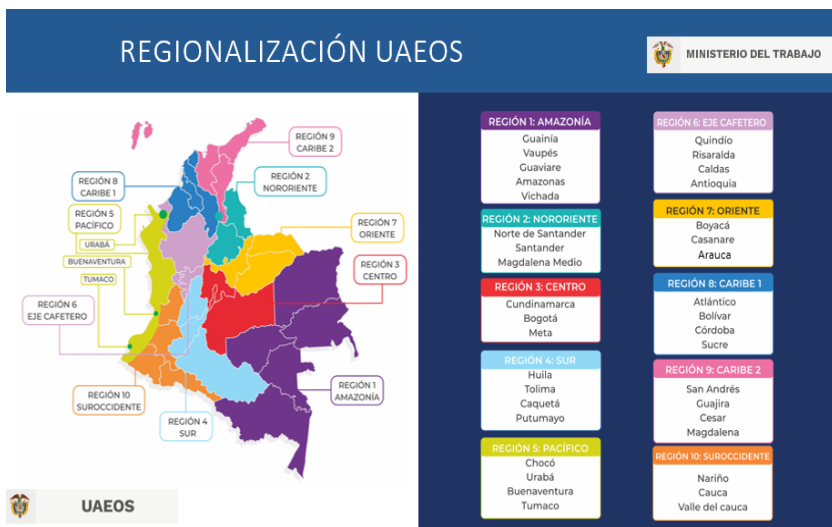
REGIONALIZACIÓN UAEOS

MINISTERIO DEL TRABAJO

REGIÓN 9 CARIBE 2

REGIÓN 8 CARIBE 1

REGIÓN 2 NORORIENTE

REGIÓN 5 PACÍFICO

URABÁ

BUENAVENTURA

TUMACO

REGIÓN 7 ORIENTE

REGIÓN 3 CENTRO

REGIÓN 6 EJE CAFETERO

REGIÓN 1 AMAZONÍA

REGIÓN 10 SUROCCIDENTE

REGIÓN 4 SUR

UAEOS

REGIÓN 1: AMAZONÍA
Guainía
Vaupés
Guaviare
Amazonas
Vichada

REGIÓN 2: NORORIENTE
Norte de Santander
Santander
Magdalena Medio

REGIÓN 3: CENTRO
Cundinamarca
Bogotá
Meta

REGIÓN 4: SUR
Huila
Tolima
Caquetá
Putumayo

REGIÓN 5: PACÍFICO
Chocó
Urabá
Buenaventura
Tumaco

REGIÓN 6: EJE CAFETERO
Quindío
Risaralda
Caldas
Antioquia

REGIÓN 7: ORIENTE
Boyacá
Casanare
Arauca

REGIÓN 8: CARIBE 1
Atlántico
Bolívar
Córdoba
Sucre

REGIÓN 9: CARIBE 2
San Andrés
Guajira
Cesar
Magdalena

REGIÓN 10: SUROCCIDENTE
Nariño
Cauca
Valle del cauca